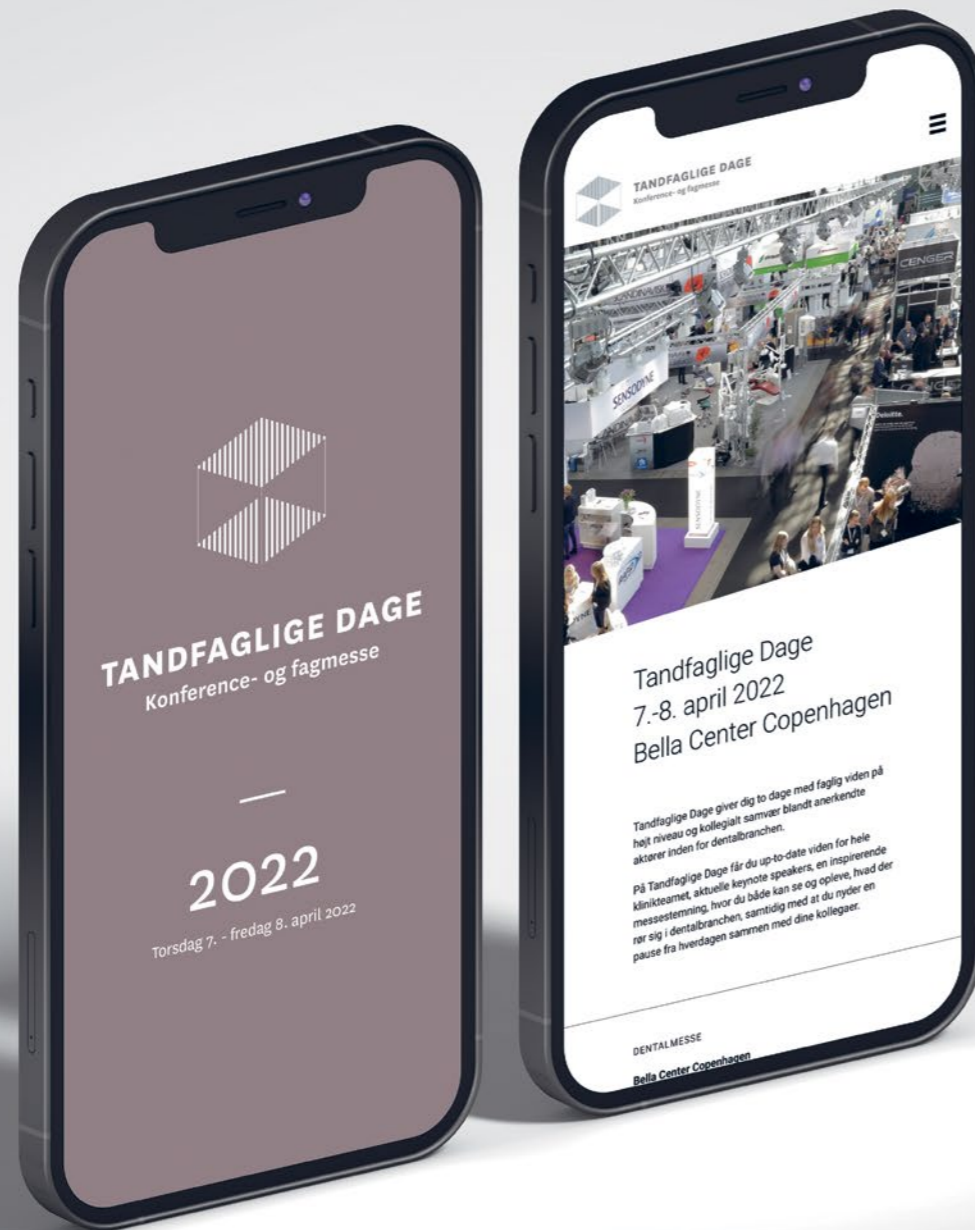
TANDFAGLIGE DAGE
Konference- og fagmesse

—

2022
Torsdag 7. - fredag 8. april 2022

TANDFAGLIGE DAGE
Konference- og fagmesse

SENSODYNE

Tandfaglige Dage
7.-8. april 2022
Bella Center Copenhagen

Tandfaglige Dage giver dig to dage med faglig viden på højt niveau og kollegialt samvær blandt anerkendte aktører inden for dentalbranchen.

På Tandfaglige Dage får du up-to-date viden for hele klinikteamet, aktuelle keynote speakers, en inspirerende messestemning, hvor du både kan se og opleve, hvad der rør sig i dentalbranchen, samtidig med at du nyder en pause fra hverdagen sammen med dine kollegaer.

DENTALMESSE
Bella Center Copenhagen